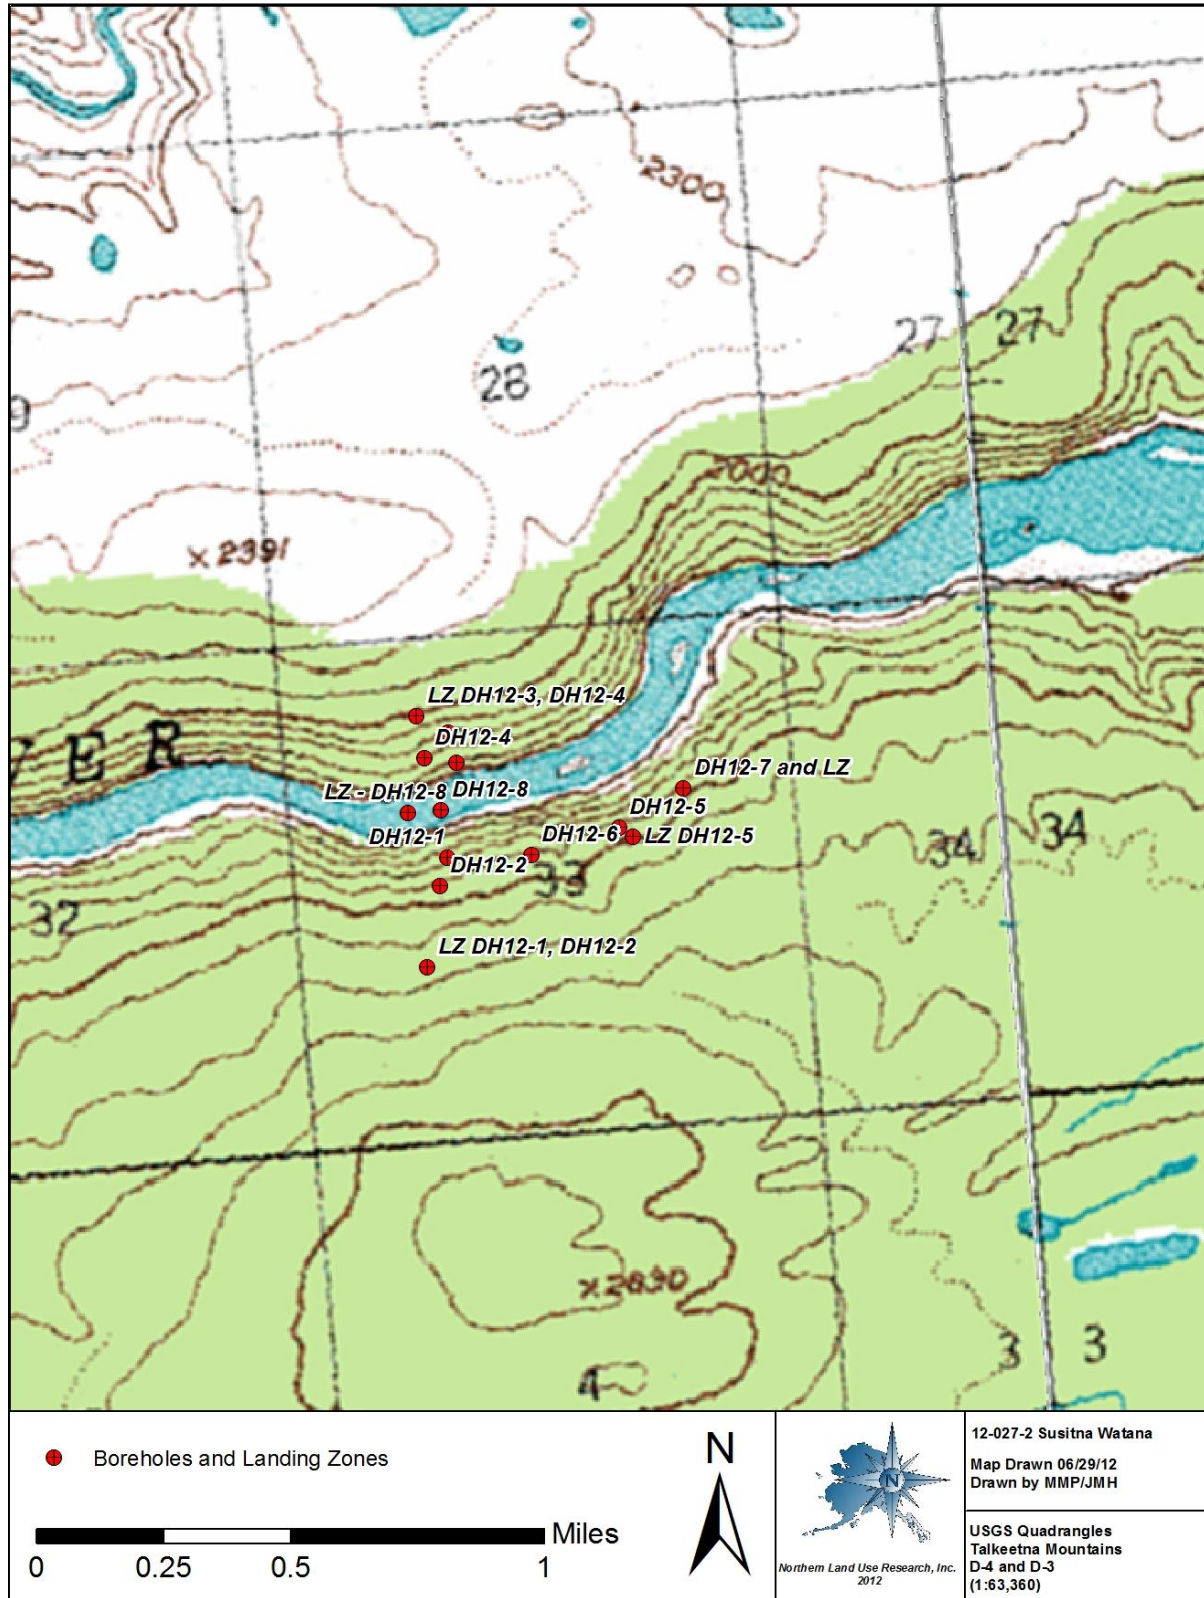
2300
27
27
28
9
2000
× 2391
LZ DH12-3, DH12-4
DH12-4
V E R
DH12-7 and LZ
LZ - DH12-8
DH12-8
DH12-5
DH12-1
DH12-6
LZ DH12-5
34
34
DH12-2
33
32
LZ DH12-1, DH12-2
× 2630
4
3
3

Boreholes and Landing Zones

0 0.25 0.5 1 Miles

N

N

Northern Land Use Research, Inc. 2012

12-027-2 Susitna Watana

Map Drawn 06/29/12
Drawn by MMP/JMH

USGS Quadrangles
Talkeetna Mountains
D-4 and D-3
(1:63,360)